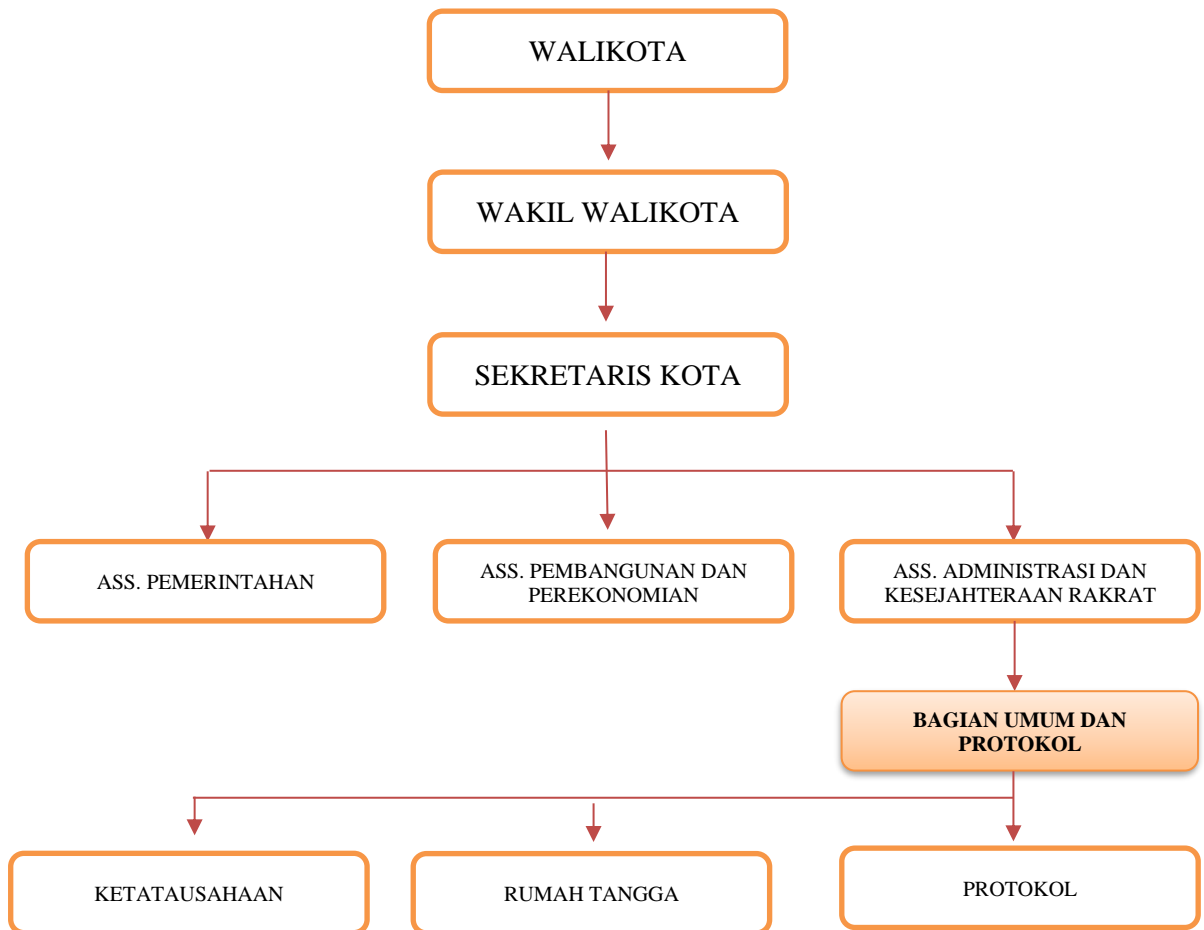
WALIKOTA

WAKIL WALIKOTA

SEKRETARIS KOTA

ASS. PEMERINTAHAN

ASS. PEMBANGUNAN DAN PEREKONOMIAN

ASS. ADMINISTRASI DAN KESEJAHTERAAN RAKRAT

BAGIAN UMUM DAN PROTOKOL

KETATAUSAHAAN

RUMAH TANGGA

PROTOKOL